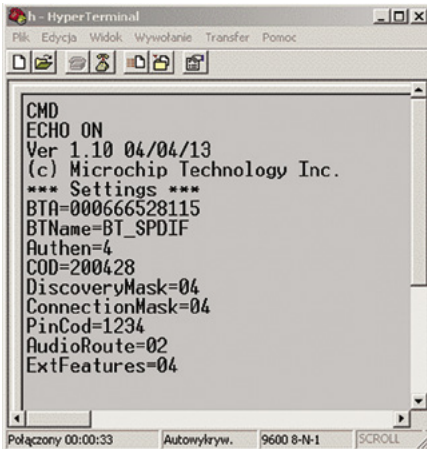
h - HyperTerminal

Plik Edycja Widok Wywołanie Transfer Pomoc

CMD
ECHO ON
Ver 1.10 04/04/13
(c) Microchip Technology Inc.
*** Settings ***
BTA=000666528115
BTName=BT_SPDIF
Authen=4
COD=200428
DiscoveryMask=04
ConnectionMask=04
PinCod=1234
AudioRoute=02
ExtFeatures=04

Połączony 00:00:33 | Autowykryw. | 9600 8-N-1 | SCROLL